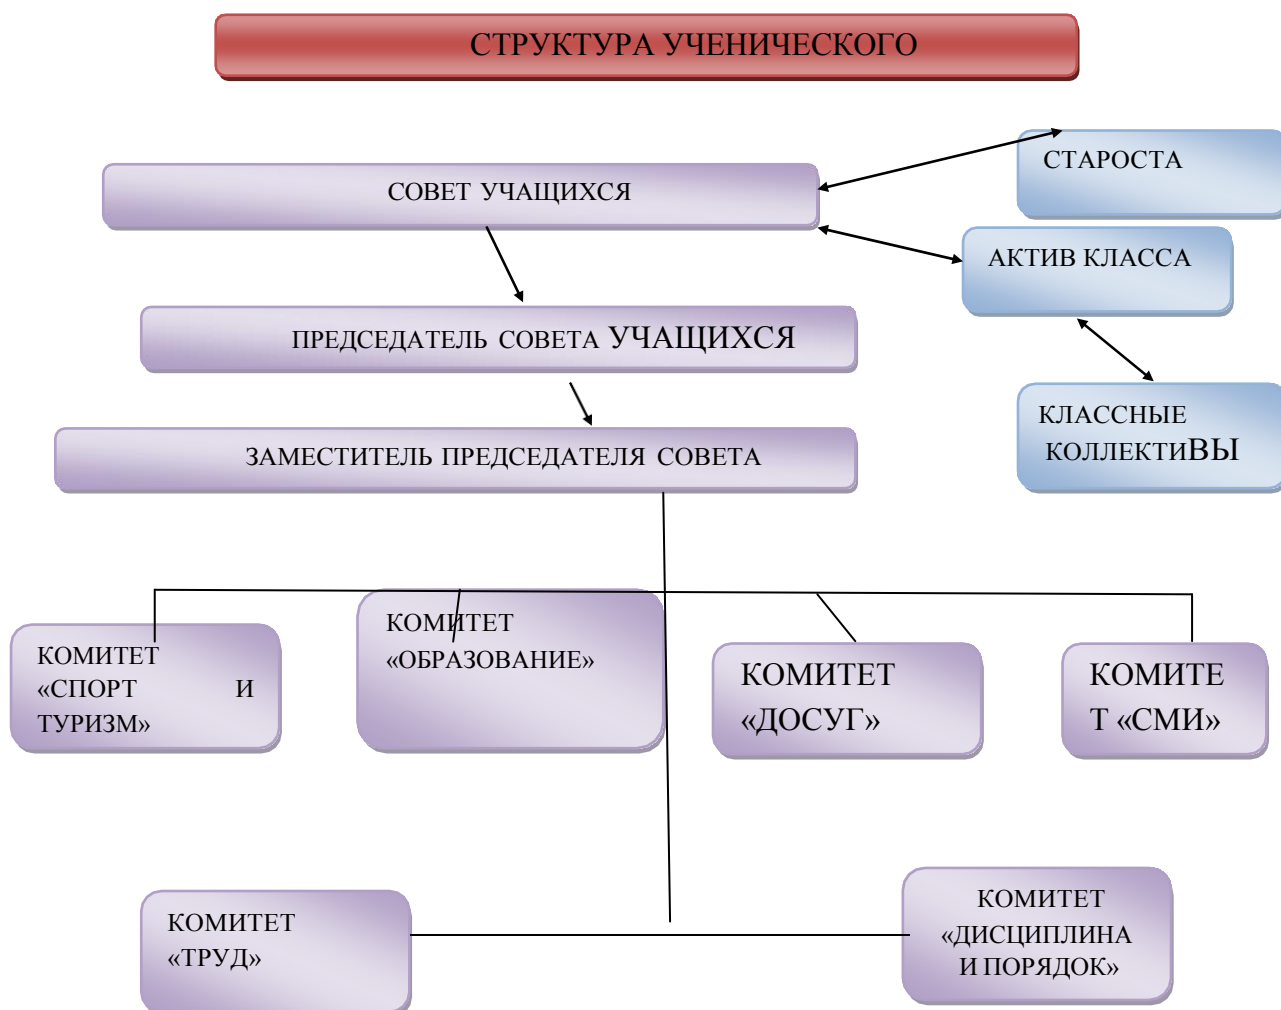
СТРУКТУРА УЧЕНИЧЕСКОГО

СОВЕТ УЧАЩИХСЯ

СТАРОСТА

АКТИВ КЛАССА

ПРЕДСЕДАТЕЛЬ СОВЕТА УЧАЩИХСЯ

КЛАССНЫЕ КОЛЛЕКТИВЫ

ЗАМЕСТИТЕЛЬ ПРЕДСЕДАТЕЛЯ СОВЕТА

КОМИТЕТ «СПОРТ И ТУРИЗМ»

КОМИТЕТ «ОБРАЗОВАНИЕ»

КОМИТЕТ «ДОСУГ»

КОМИТЕ Т «СМИ»

КОМИТЕТ «ТРУД»

КОМИТЕТ «ДИСЦИПЛИНА И ПОРЯДОК»